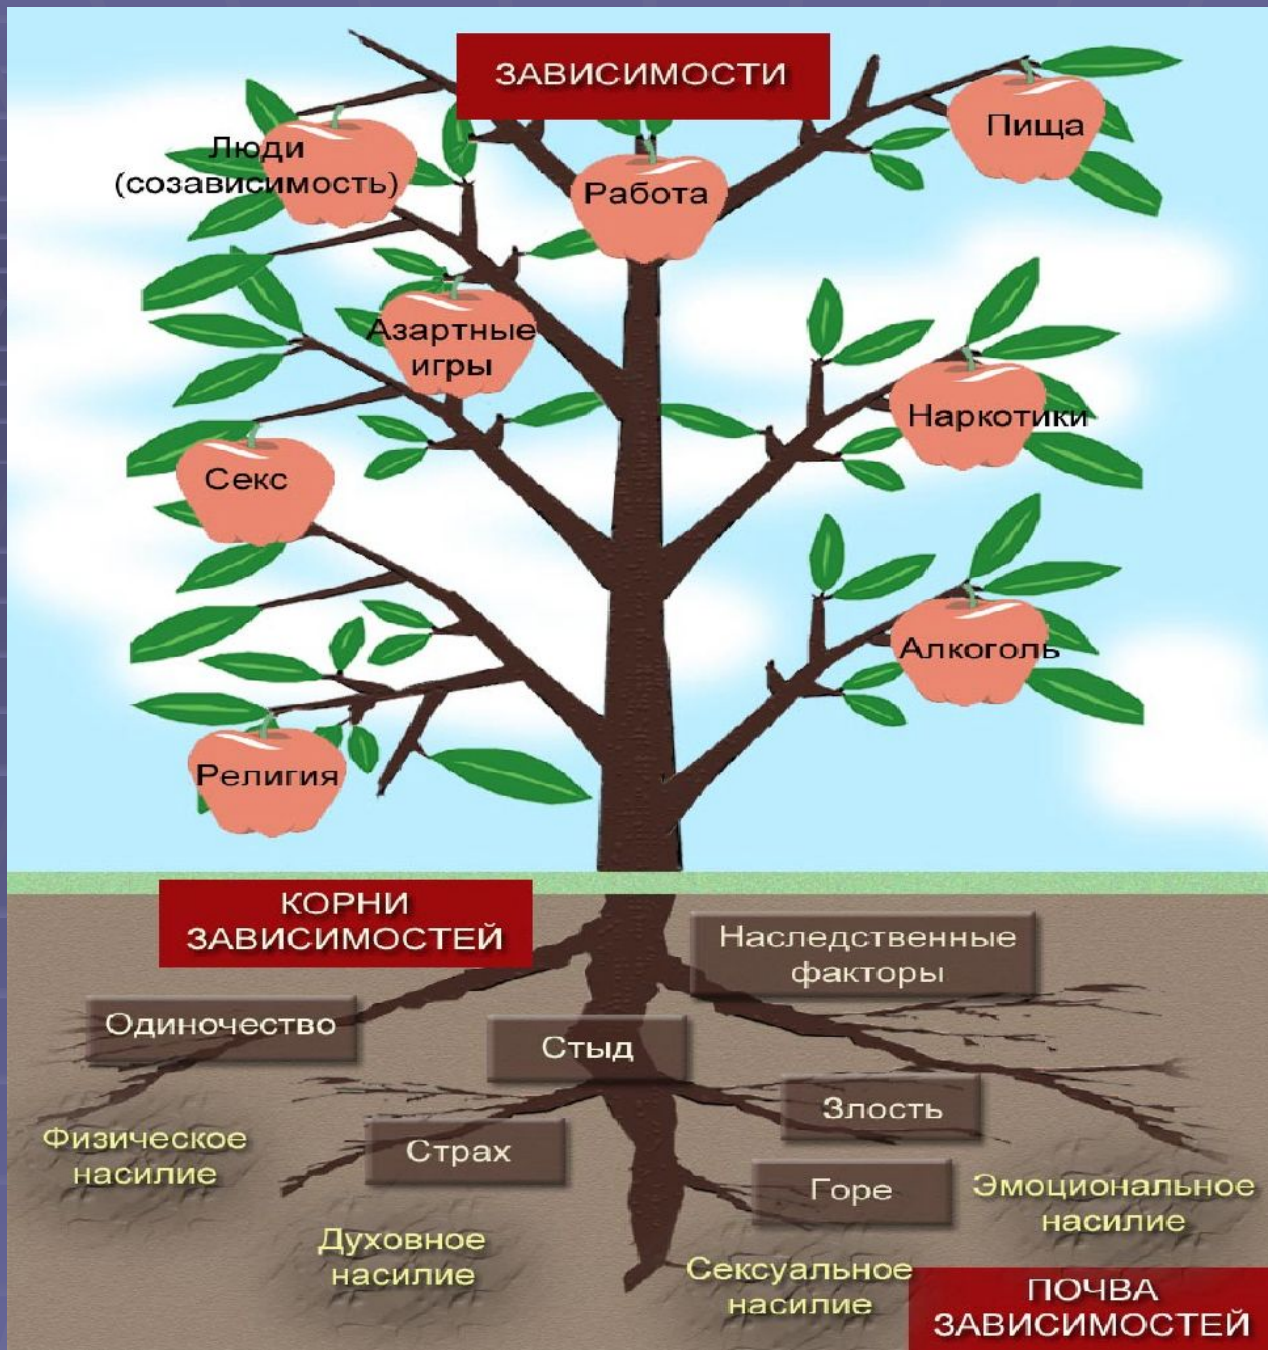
ЗАВИСИМОСТИ

Люди (созависимость)

Работа

Пища

Азартные игры

Наркотики

Секс

Алкоголь

Религия

КОРНИ ЗАВИСИМОСТЕЙ

Наследственные факторы

Одиночество

Стыд

Злость

Физическое насилие

Страх

Горе

Эмоциональное насилие

Духовное насилие

Сексуальное насилие

ПОЧВА ЗАВИСИМОСТЕЙ